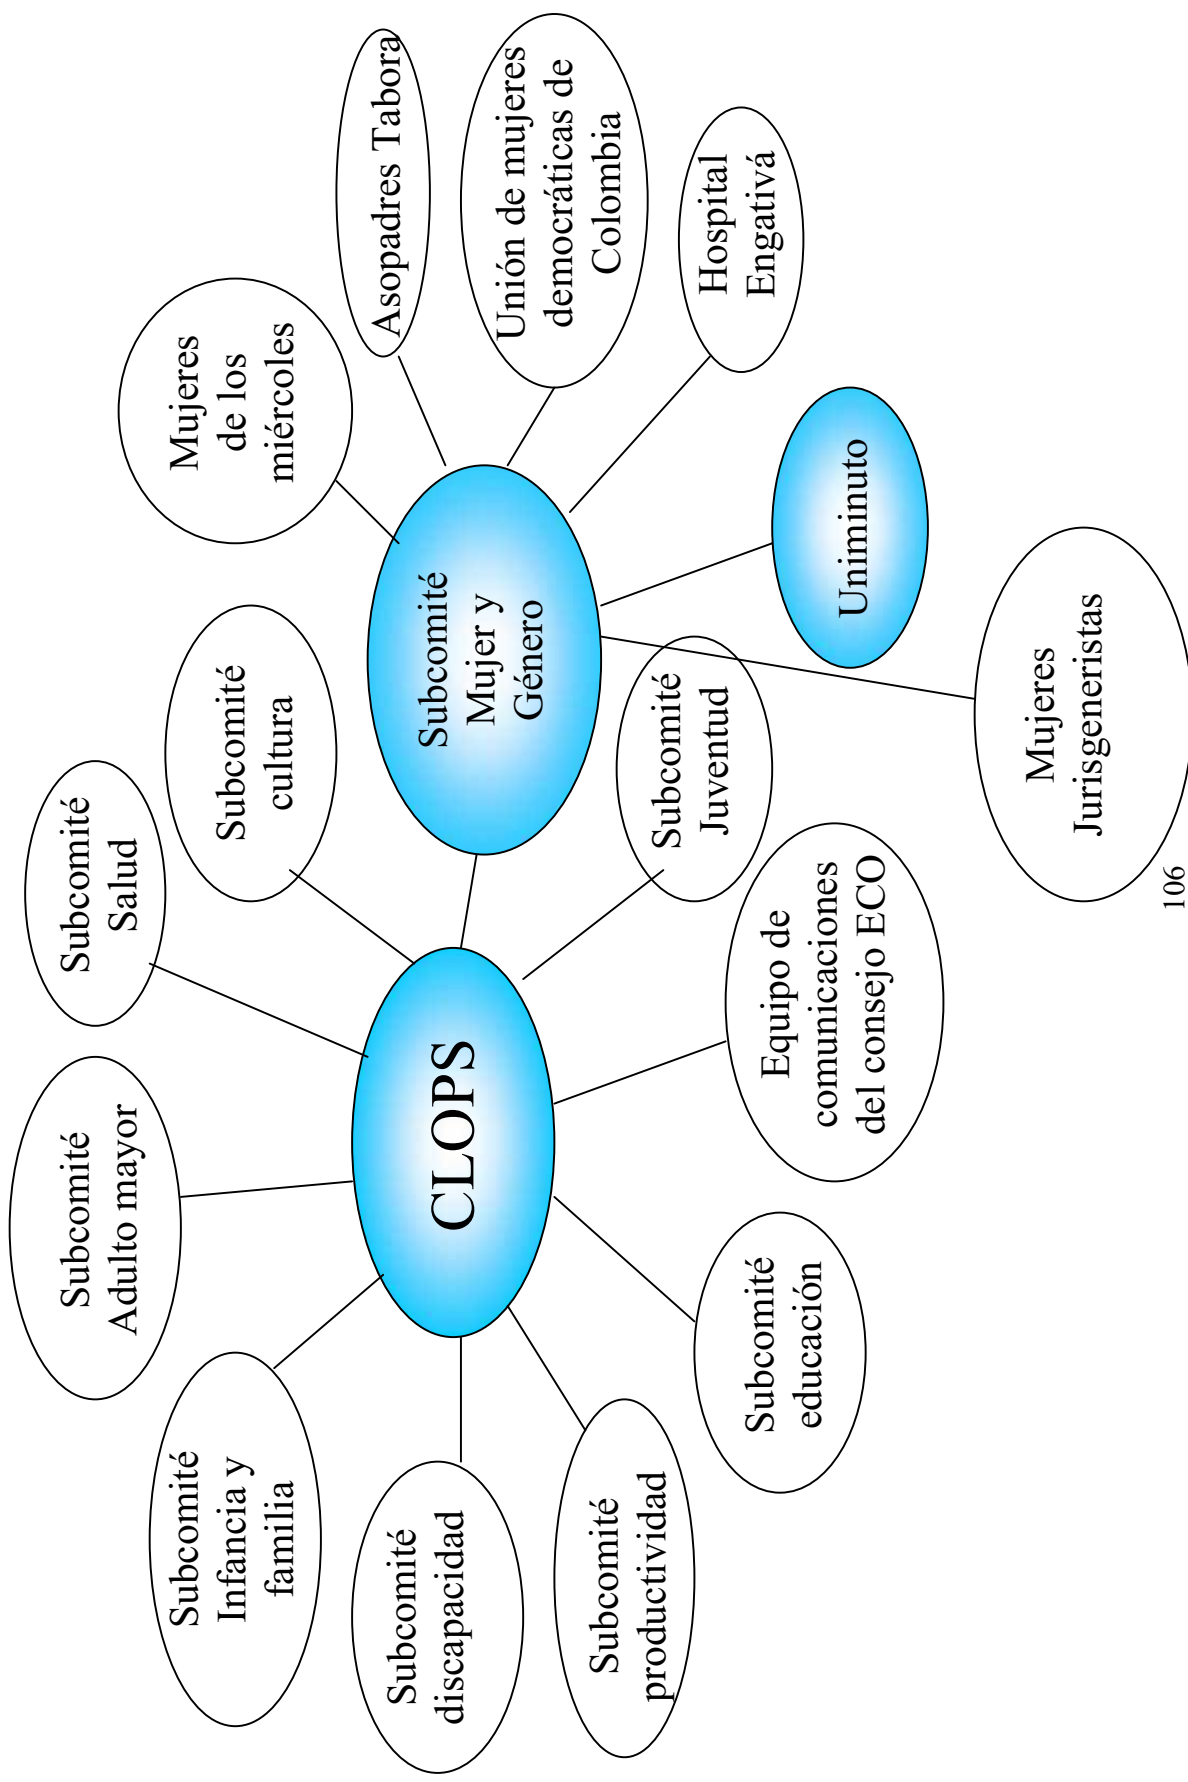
CLOPS

Subcomité Adulto mayor

Subcomité Salud

Subcomité cultura

Subcomité Mujer y Género

Mujeres de los miércoles

Asopadres Tabora

Unión de mujeres democráticas de Colombia

Hospital Engativá

Uniminuto

Mujeres Jurisgeneristas

Subcomité Juventud

Equipo de comunicaciones del consejo ECO

Subcomité educación

Subcomité productividad

Subcomité discapacidad

Subcomité Infancia y familia

106